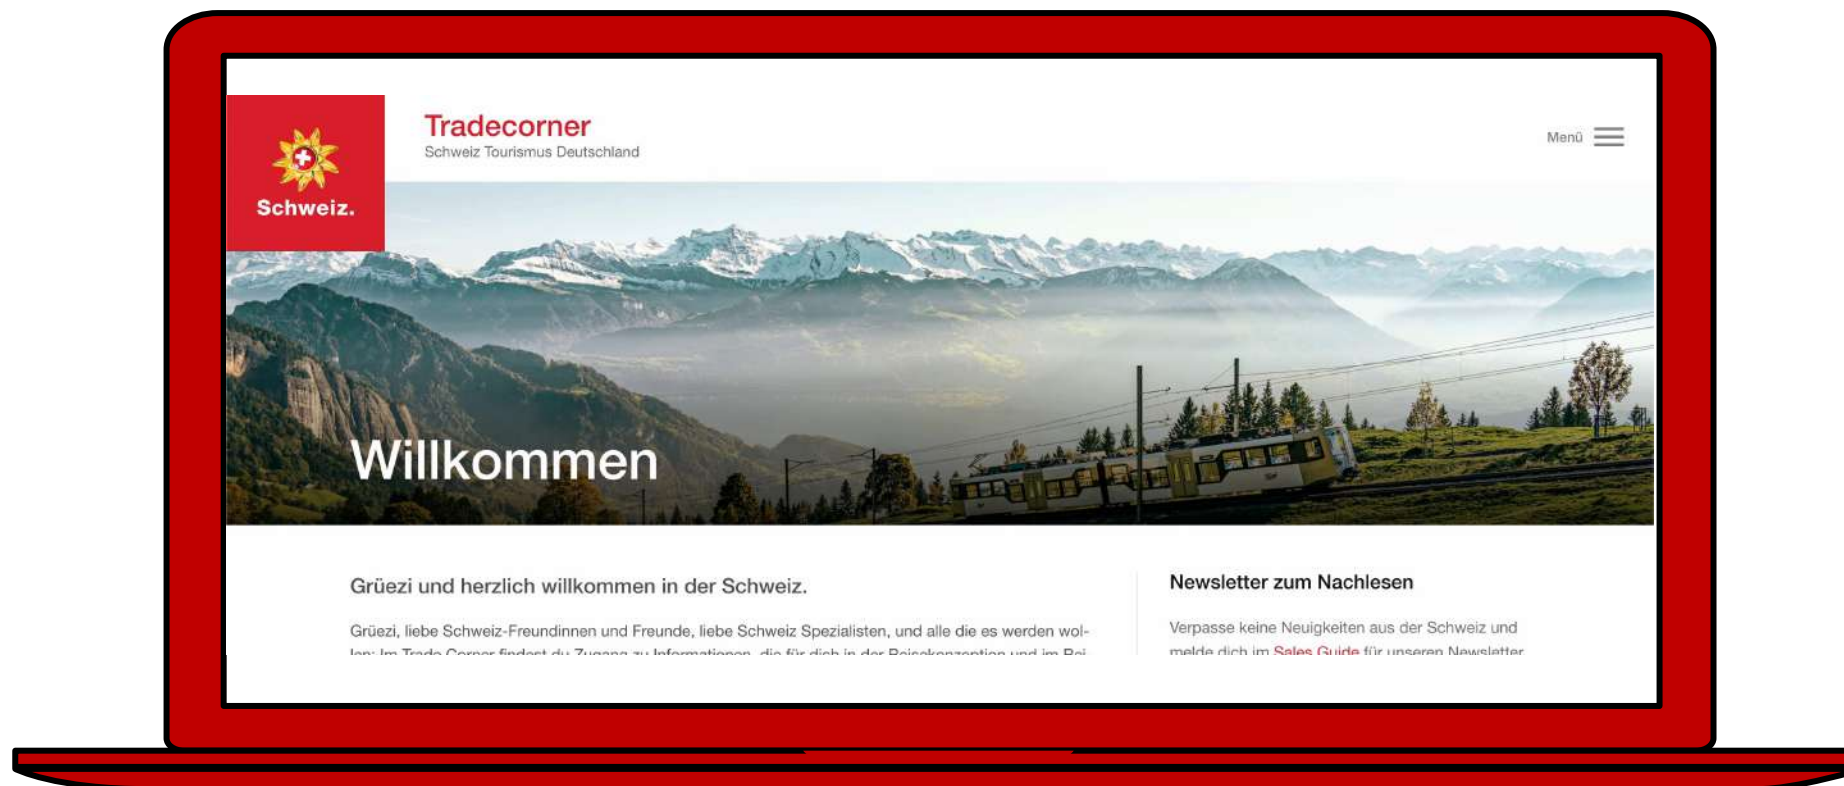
Schweiz.

Tradecorner
Schweiz Tourismus Deutschland

Menü

Willkommen

Grüezi und herzlich willkommen in der Schweiz.

Grüezi, liebe Schweiz-Freundinnen und Freunde, liebe Schweiz Spezialisten, und alle die es werden wollen: Im Trade Corner findest du Zugang zu Informationen, die für dich in der Reisekonzeption und im Bei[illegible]

Newsletter zum Nachlesen

Verpasse keine Neuigkeiten aus der Schweiz und melde dich im Sales Guide für unseren Newsletter